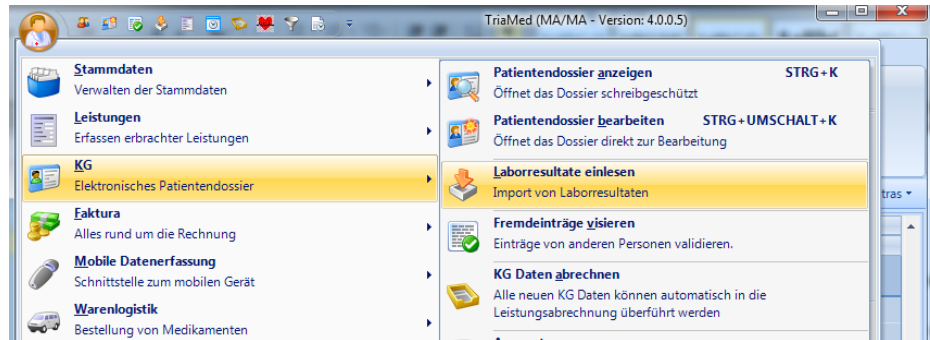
TriaMed (MA/MA - Version: 4.0.0.5)

Stammdaten
Verwalten der Stammdaten

Leistungen
Erfassen erbrachter Leistungen

KG
Elektronisches Patientendossier

Faktura
Alles rund um die Rechnung

Mobile Datenerfassung
Schnittstelle zum mobilen Gerät

Warenlogistik
Bestellung von Medikamenten

Patientendossier anzeigen STRG+K
Öffnet das Dossier schreibgeschützt

Patientendossier bearbeiten STRG+UMSCHALT+K
Öffnet das Dossier direkt zur Bearbeitung

Laborresultate einlesen
Import von Laborresultaten

Fremdeinträge visieren
Einträge von anderen Personen validieren.

KG Daten abrechnen
Alle neuen KG Daten können automatisch in die Leistungsabrechnung überführt werden

tras